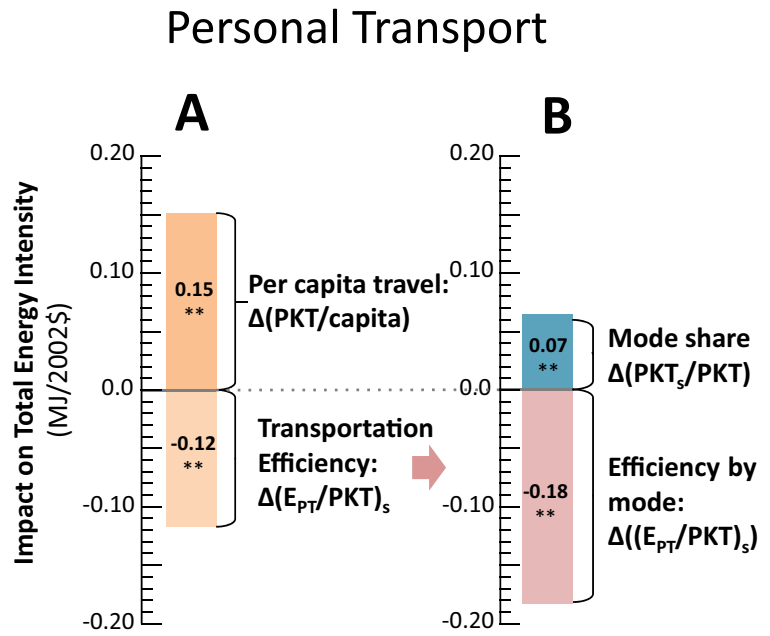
Personal Transport

A

B

Impact on Total Energy Intensity
(MJ/2002$)

0.20
0.10
0.0
-0.10
-0.20

0.15
**

-0.12
**

Per capita travel:
Δ(PKT/capita)

Transportation
Efficiency:
$\Delta(E_{PT}/PKT)_s$

0.20
0.10
0.0
-0.10
-0.20

0.07
**

-0.18
**

Mode share
$\Delta(PKT_s/PKT)$

Efficiency by
mode:
$\Delta((E_{PT}/PKT)_s)$